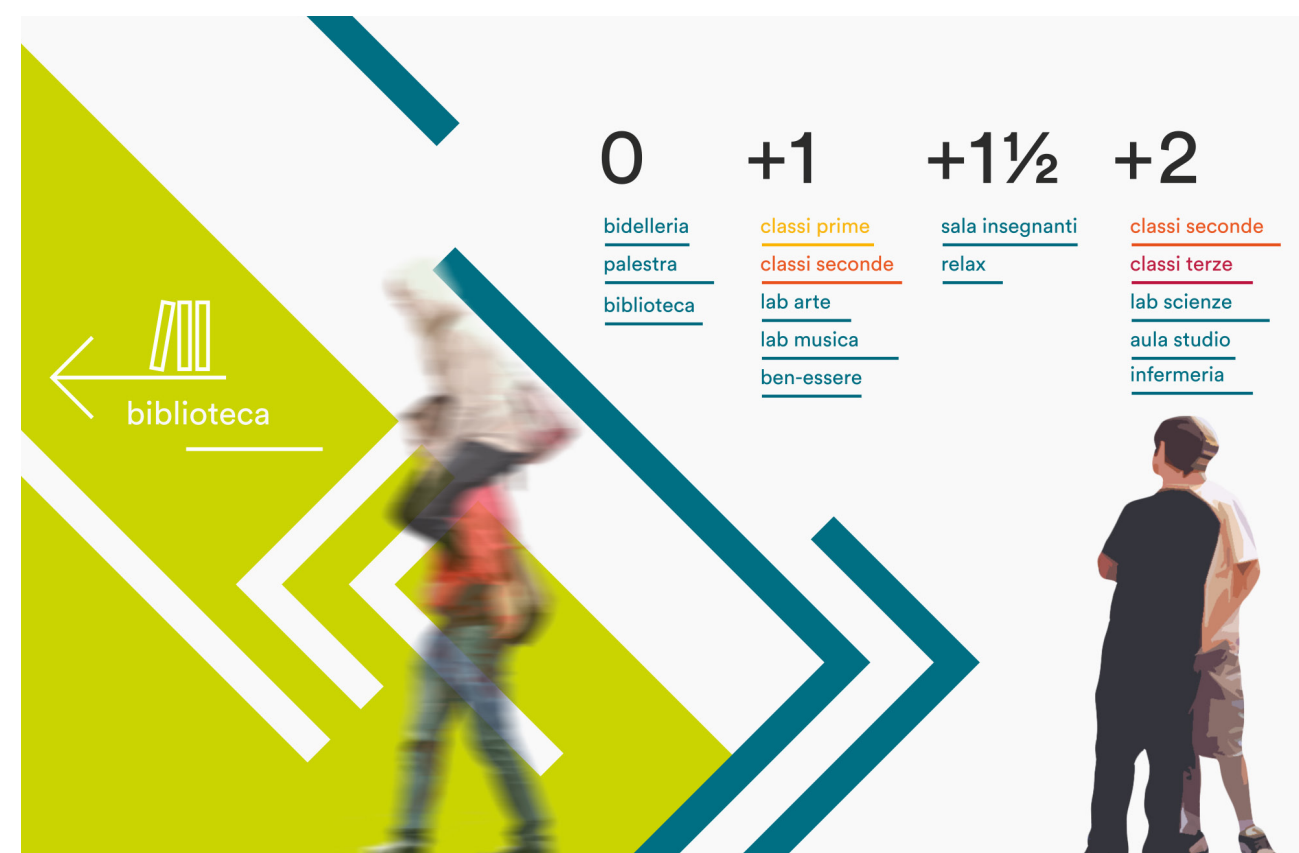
biblioteca

0
bidelleria
palestra
biblioteca

+1
classi prime
classi seconde
lab arte
lab musica
ben-essere

+1½
sala insegnanti
relax

+2
classi seconde
classi terze
lab scienze
aula studio
infermeria